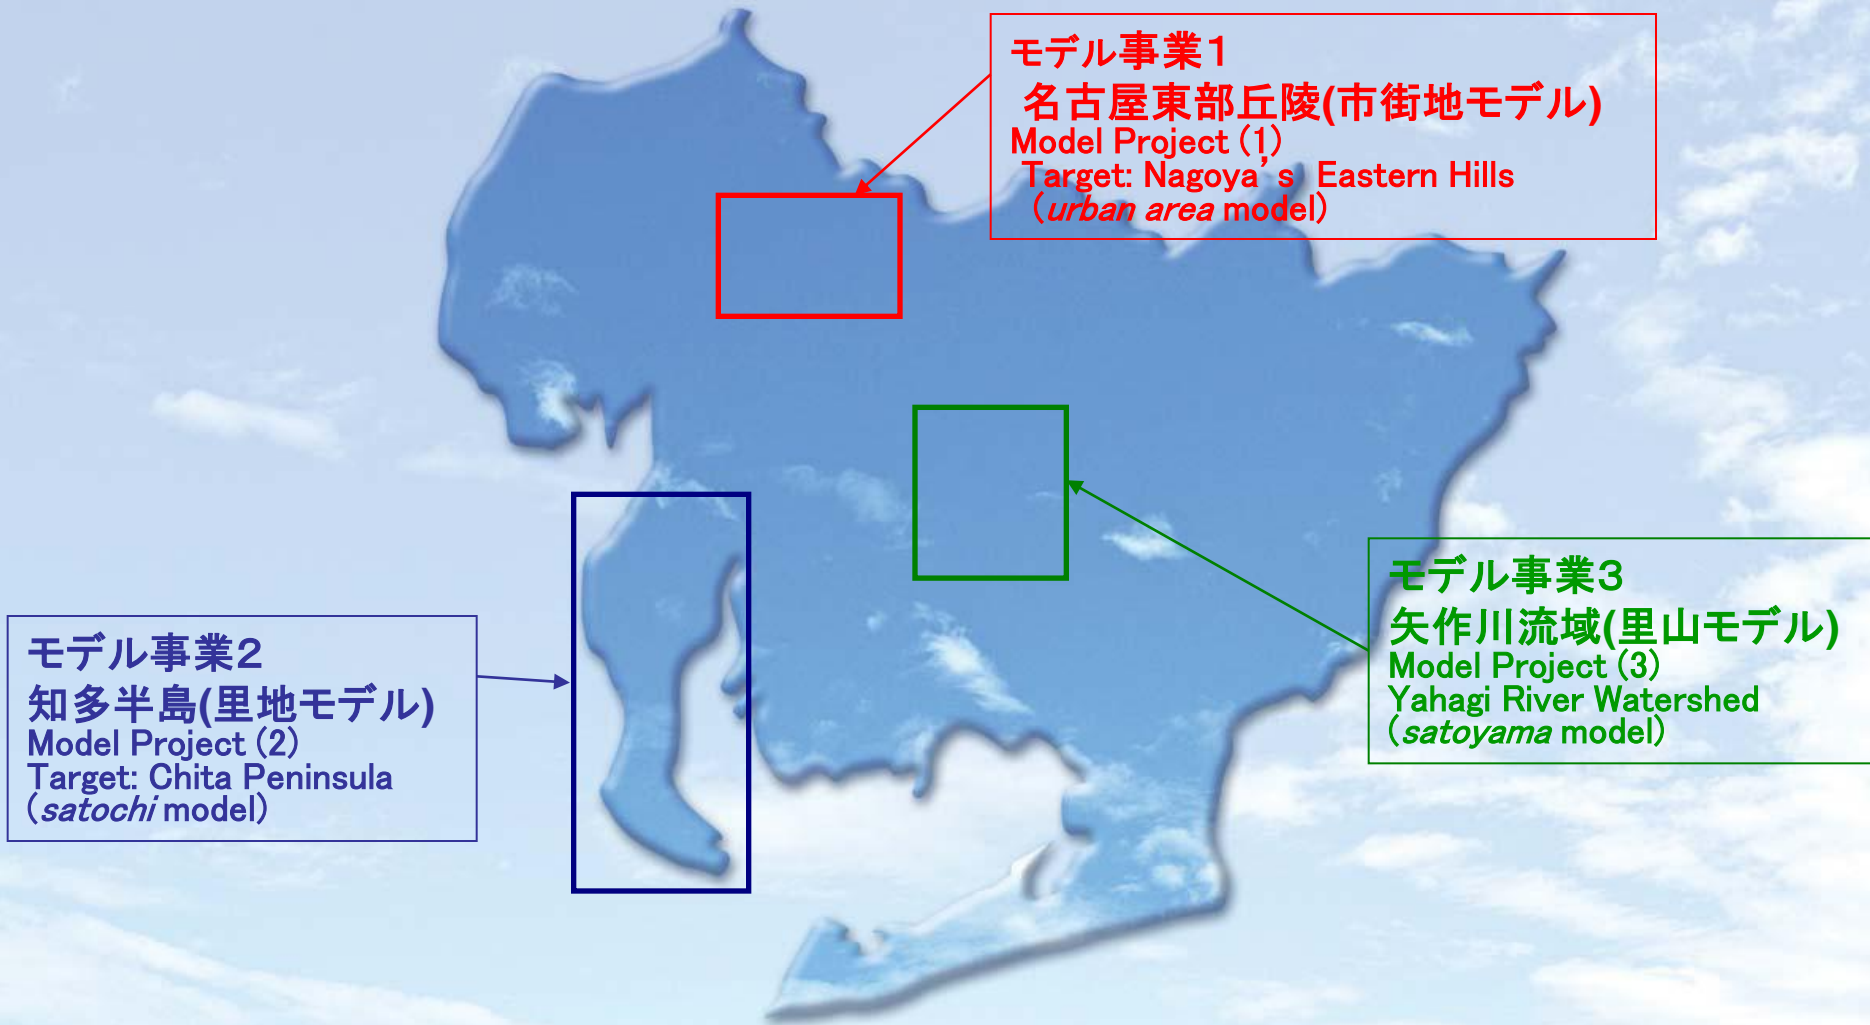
モデル事業１
名古屋東部丘陵(市街地モデル)
Model Project (1)
Target: Nagoya's Eastern Hills
(urban area model)

モデル事業２
知多半島(里地モデル)
Model Project (2)
Target: Chita Peninsula
(satochi model)

モデル事業３
矢作川流域(里山モデル)
Model Project (3)
Yahagi River Watershed
(satoyama model)